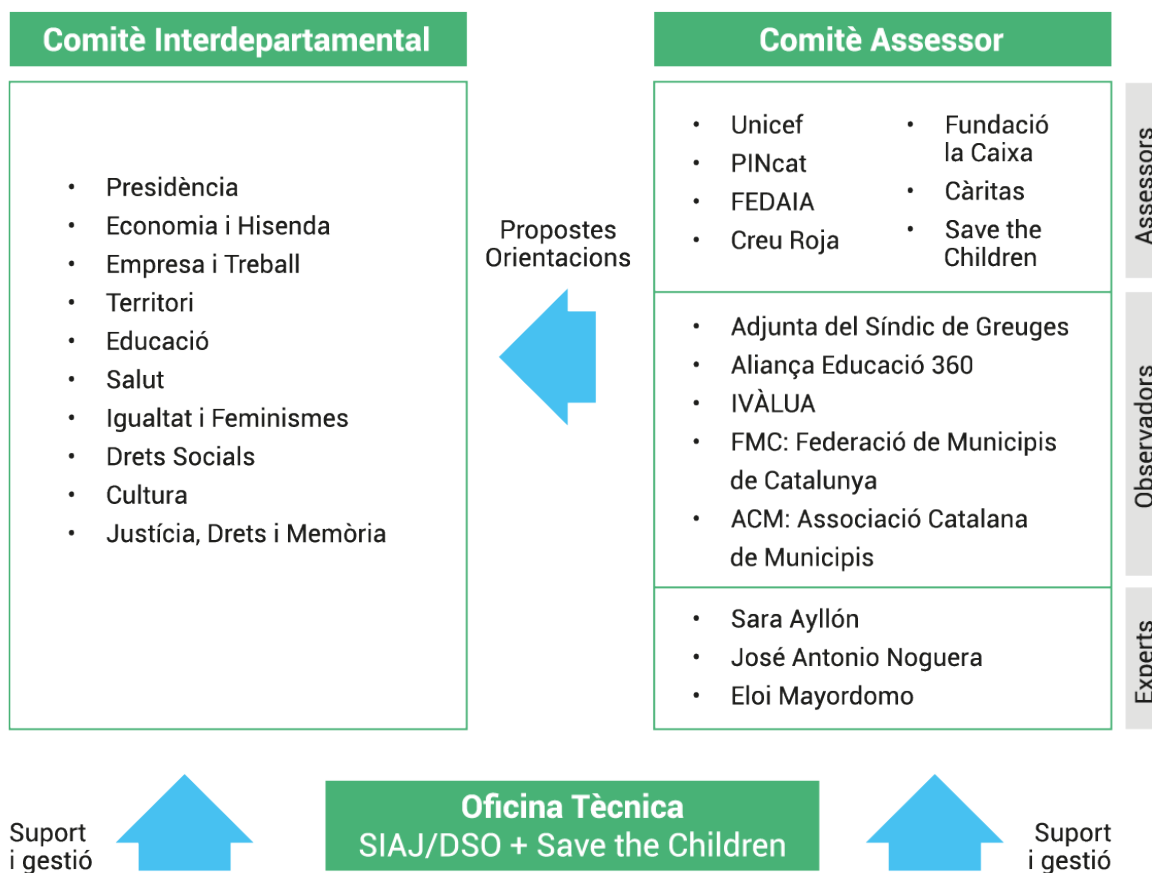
Comitè Interdepartamental

- Presidència
- Economia i Hisenda
- Empresa i Treball
- Territori
- Educació
- Salut
- Igualtat i Feminismes
- Drets Socials
- Cultura
- Justícia, Drets i Memòria

Propostes
Orientacions

Comitè Assessor

- Unicef
- PINcat
- FEDAIA
- Creu Roja
- Fundació la Caixa
- Càritas
- Save the Children

Assessors

- Adjunta del Síndic de Greuges
- Aliança Educació 360
- IVÀLUA
- FMC: Federació de Municipis de Catalunya
- ACM: Associació Catalana de Municipis

Observadors

- Sara Ayllón
- José Antonio Noguera
- Eloi Mayordomo

Experts

Suport
i gestió

Oficina Tècnica
SIAJ/DSO + Save the Children

Suport
i gestió